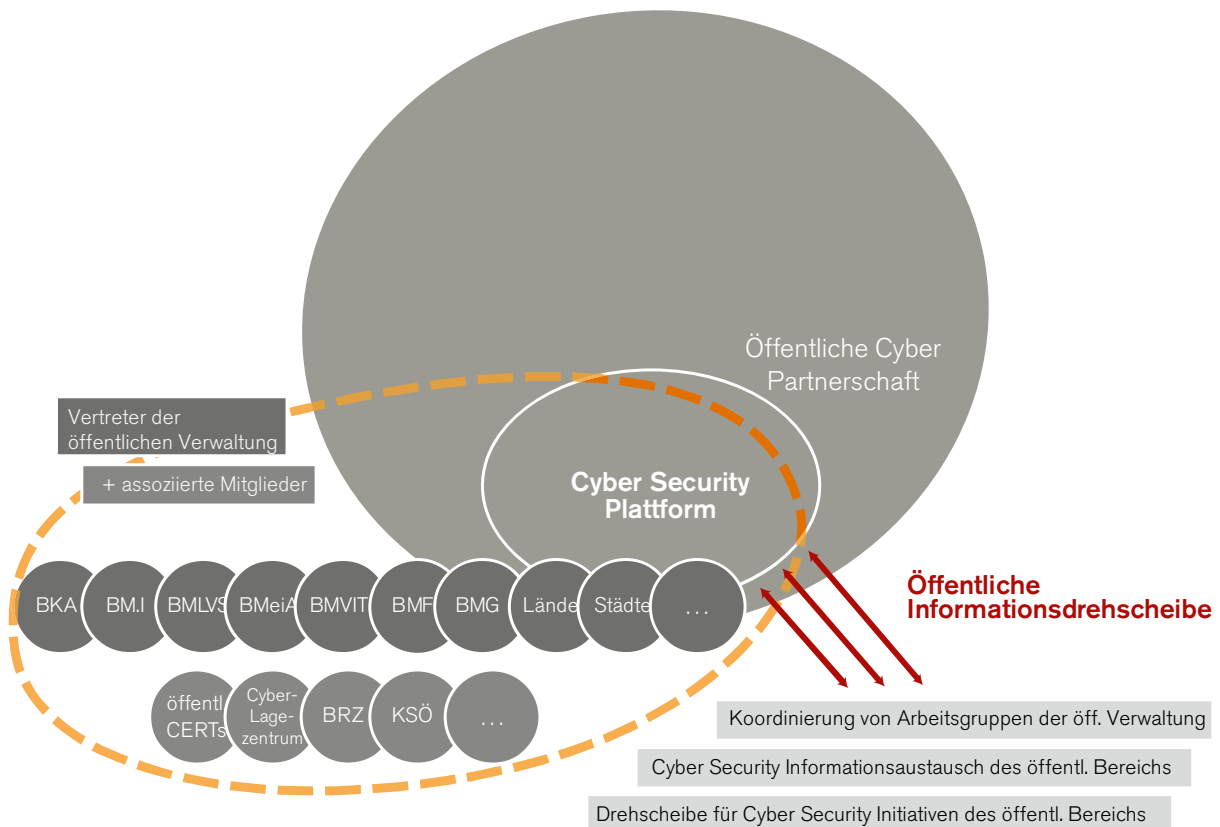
Öffentliche Cyber Partnerschaft

Vertreter der öffentlichen Verwaltung

+ assoziierte Mitglieder

Cyber Security Plattform

BKA
BM.I
BMLVS
BMeiA
BMVIT
BMF
BMG
Lände
Städte
...

öffentl. CERTs
Cyber-Lage-zentrum
BRZ
KSÖ
...

Öffentliche Informationsdrehscheibe

Koordinierung von Arbeitsgruppen der öff. Verwaltung

Cyber Security Informationsaustausch des öffentl. Bereichs

Drehscheibe für Cyber Security Initiativen des öffentl. Bereichs